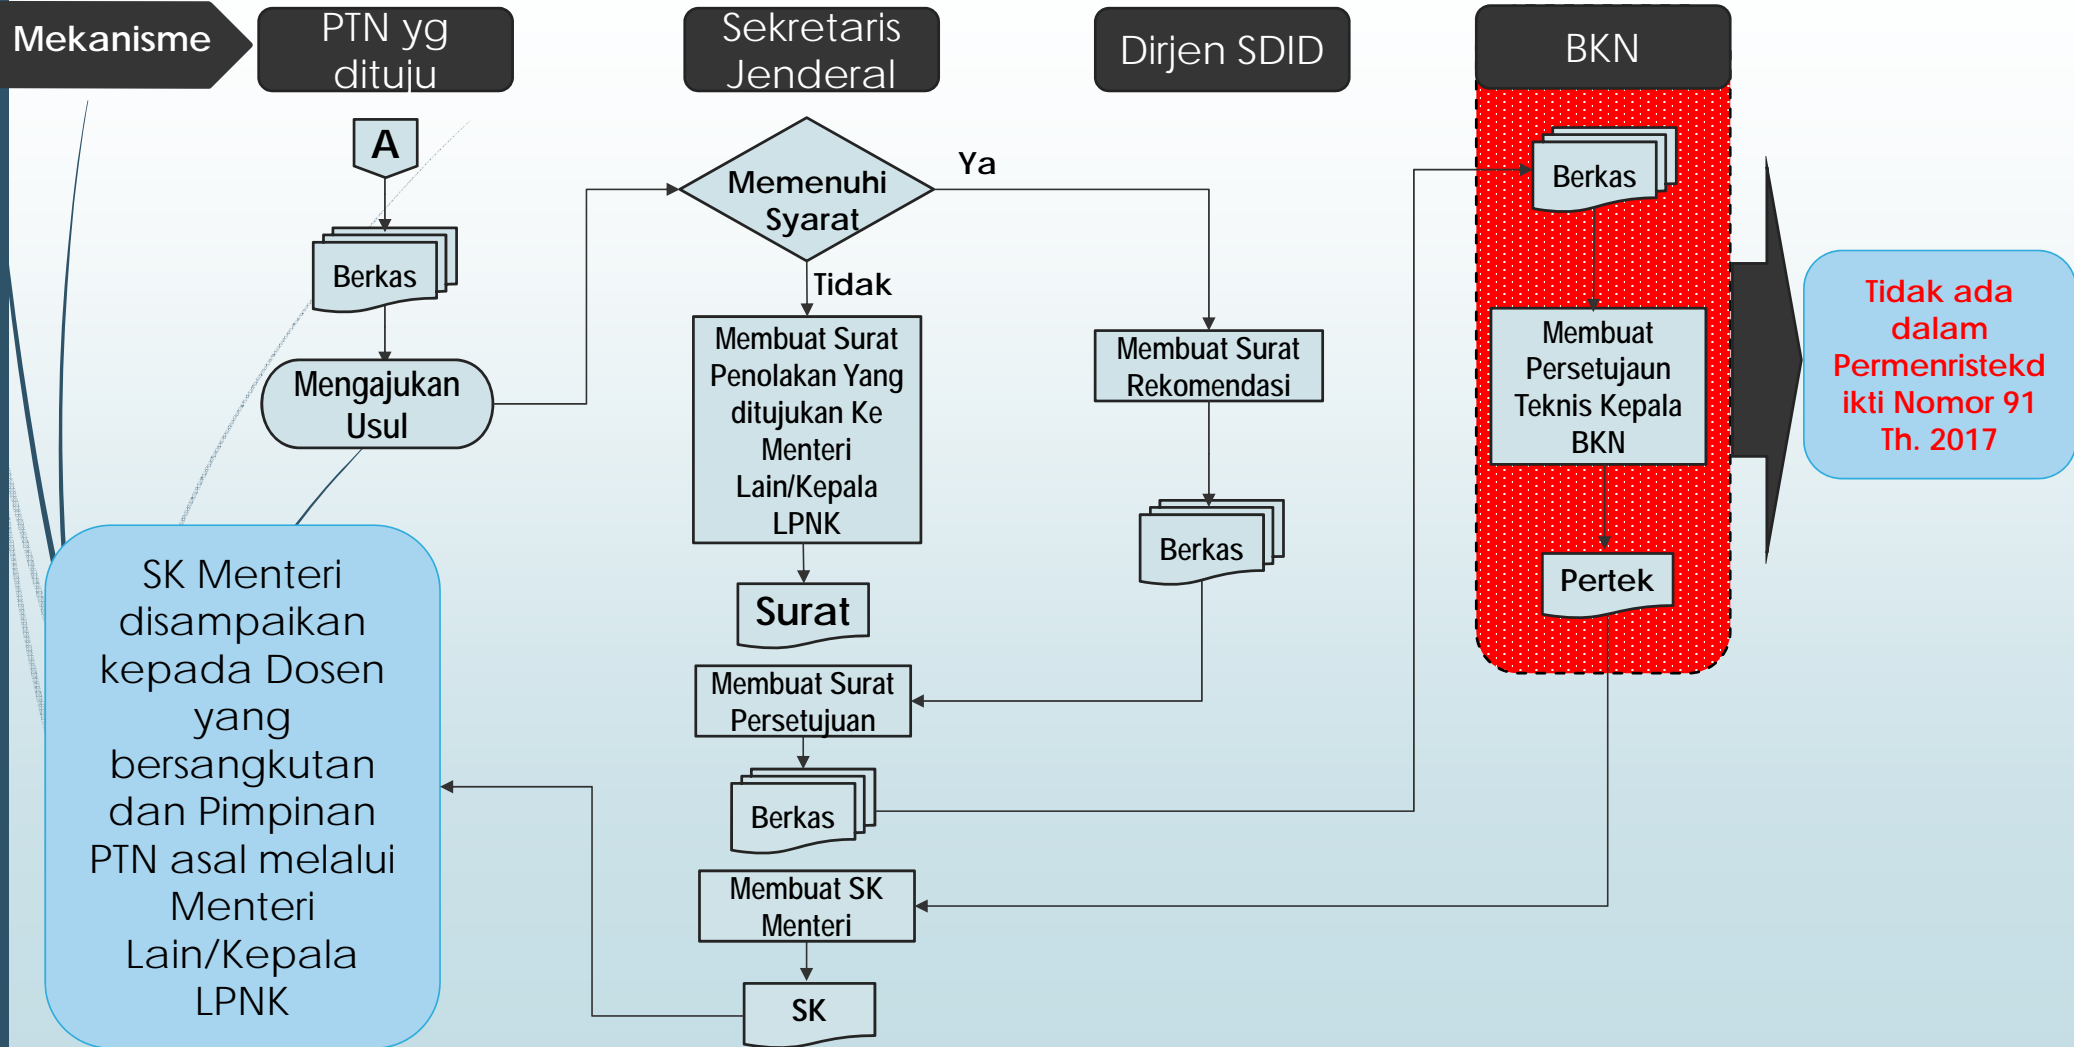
Mekanisme

PTN yg dituju

Sekretaris Jenderal

Dirjen SDID

BKN

A

Berkas

Mengajukan Usul

Memenuhi Syarat

Ya

Tidak

Membuat Surat Penolakan Yang ditujukan Ke Menteri Lain/Kepala LPNK

Surat

Membuat Surat Rekomendasi

Berkas

Membuat Surat Persetujuan

Berkas

Membuat SK Menteri

SK

Berkas

Membuat Persetujaun Teknis Kepala BKN

Pertek

Tidak ada dalam Permenristekdikti Nomor 91 Th. 2017

SK Menteri disampaikan kepada Dosen yang bersangkutan dan Pimpinan PTN asal melalui Menteri Lain/Kepala LPNK